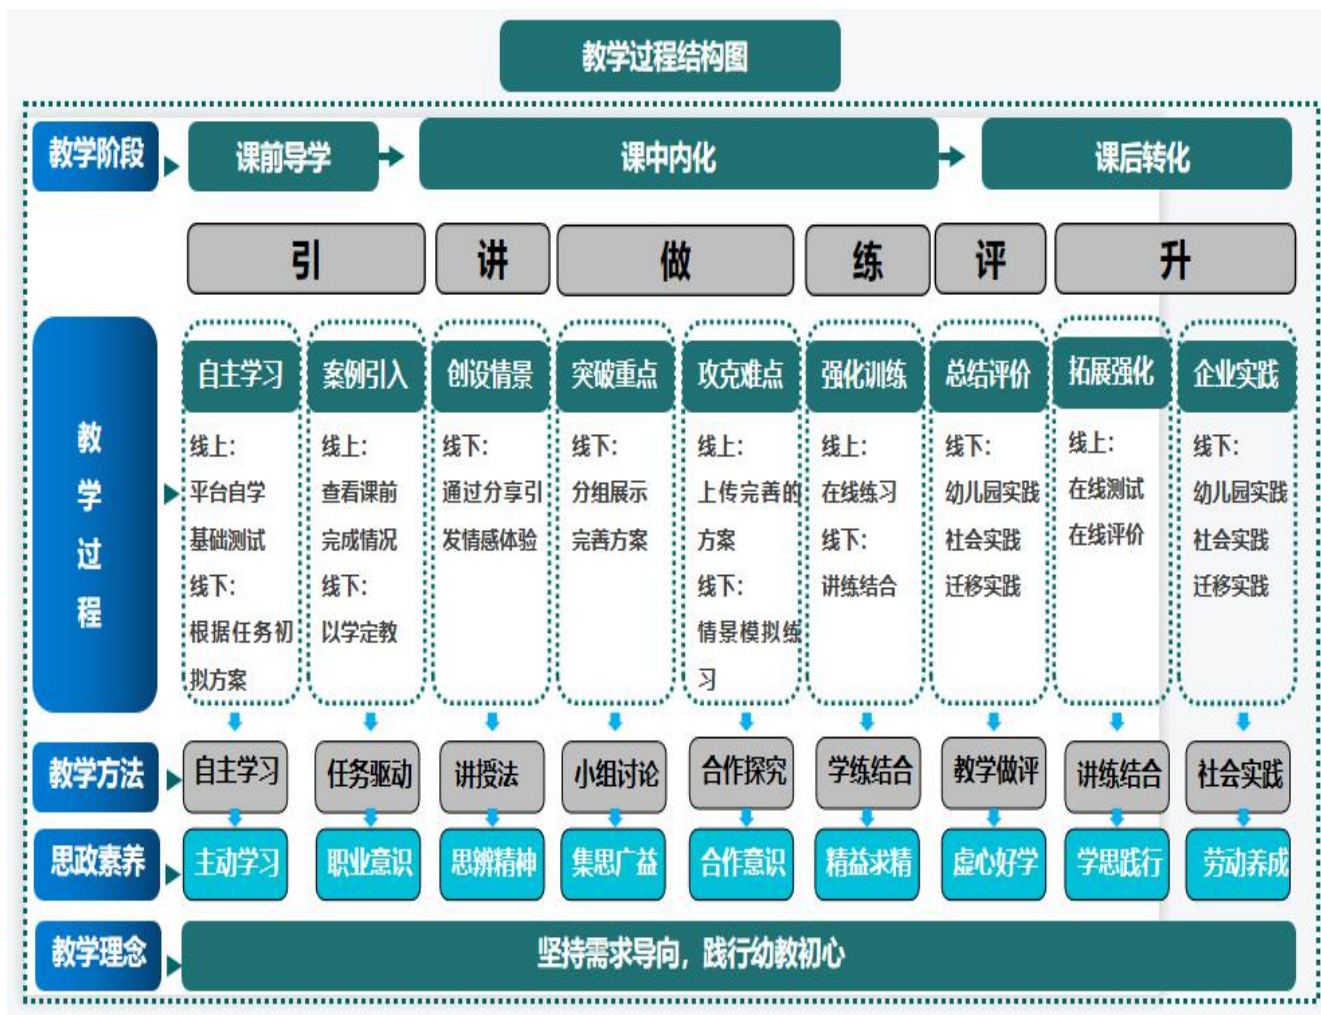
教学过程结构图

教学阶段

课前导学

课中内化

课后转化

引

讲

做

练

评

升

教学过程

自主学习

线上:
平台自学
基础测试
线下:
根据任务初拟方案

案例引入

线上:
查看课前完成情况
线下:
以学定教

创设情景

线下:
通过分享引发情感体验

突破重点

线下:
分组展示
完善方案

攻克难点

线上:
上传完善的方案
线下:
情景模拟练习

强化训练

线上:
在线练习
线下:
讲练结合

总结评价

线下:
幼儿园实践
社会实践
迁移实践

拓展强化

线上:
在线测试
在线评价

企业实践

线下:
幼儿园实践
社会实践
迁移实践

教学方法

自主学习

任务驱动

讲授法

小组讨论

合作探究

学练结合

教学做评

讲练结合

社会实践

思政素养

主动学习

职业意识

思辨精神

集思广益

合作意识

精益求精

虚心好学

学思践行

劳动养成

教学理念

坚持需求导向，践行幼教初心